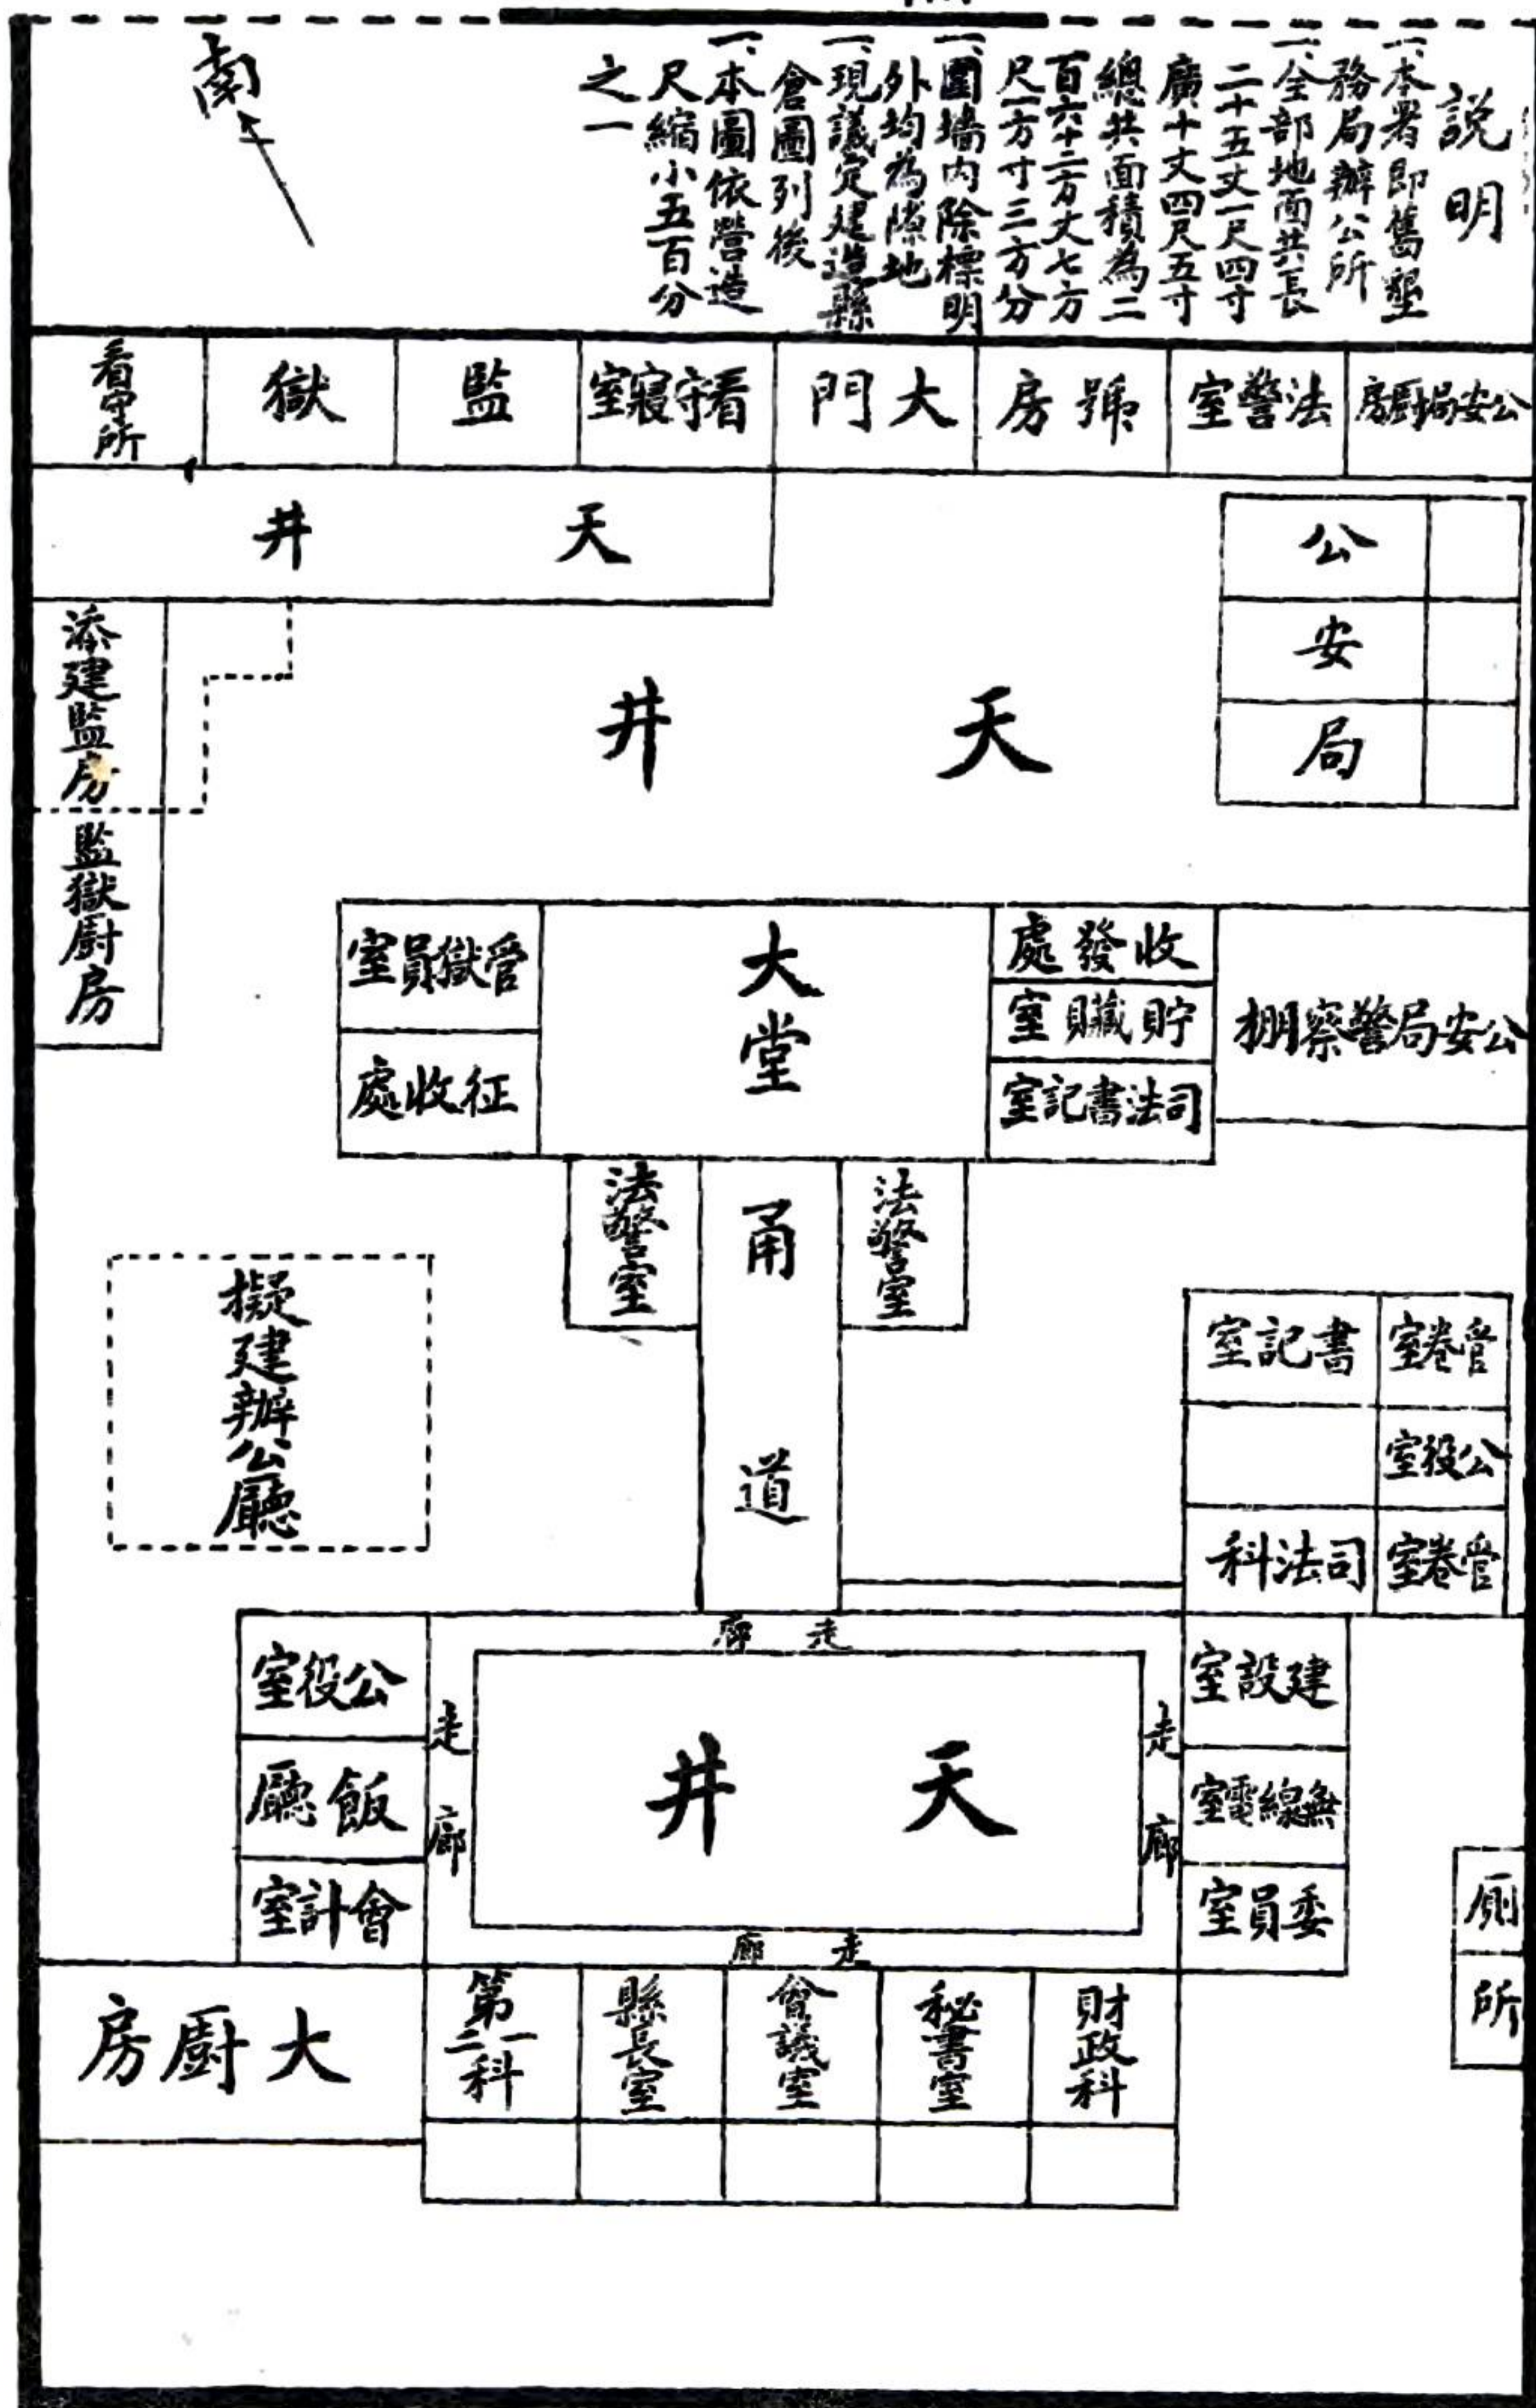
說明

一、本署即舊墾務局辦公所

一、全部地面共長二十五丈一尺四寸廣十丈四尺五寸總共面積為二百六十二方丈七方尺一方寸三方分

一、圍墻內除標明外均為隙地

一、現議定建造縣倉圖列後

一、本圖依營造尺縮小五百分之一

南

看守所

監獄

看守寢室

大門

號房

法警室

公安局廚房

天井

公安局

添建監房

監獄廚房

天井

管獄員室

大堂

收發處

征收處

貯藏室

司法書記室

公安局警察棚

法警室

甬道

法警室

擬建辦公廳

書記室

管卷室

公役室

司法科

管卷室

走廊

公役室

飯廳

會計室

走廊

天井

走廊

建設室

無線電室

委員室

走廊

廁所

大廚房

第一科

縣長室

會議室

秘書室

財政科